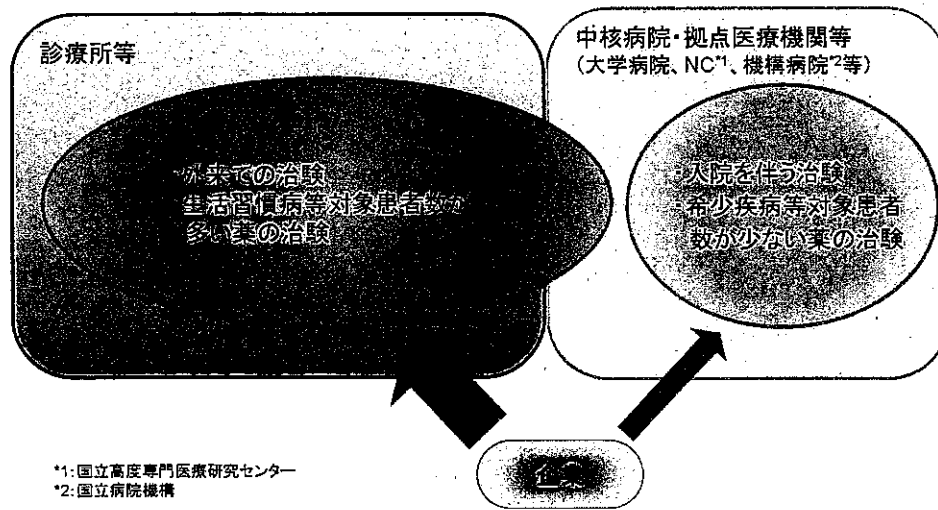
診療所等

・外来での治験
・生活習慣病等対象患者数が多い薬の治験

中核病院・拠点医療機関等
（大学病院、NC*1、機構病院*2等）

・入院を伴う治験
・希少疾病等対象患者数が少ない薬の治験

企業

*1：国立高度専門医療研究センター
*2：国立病院機構